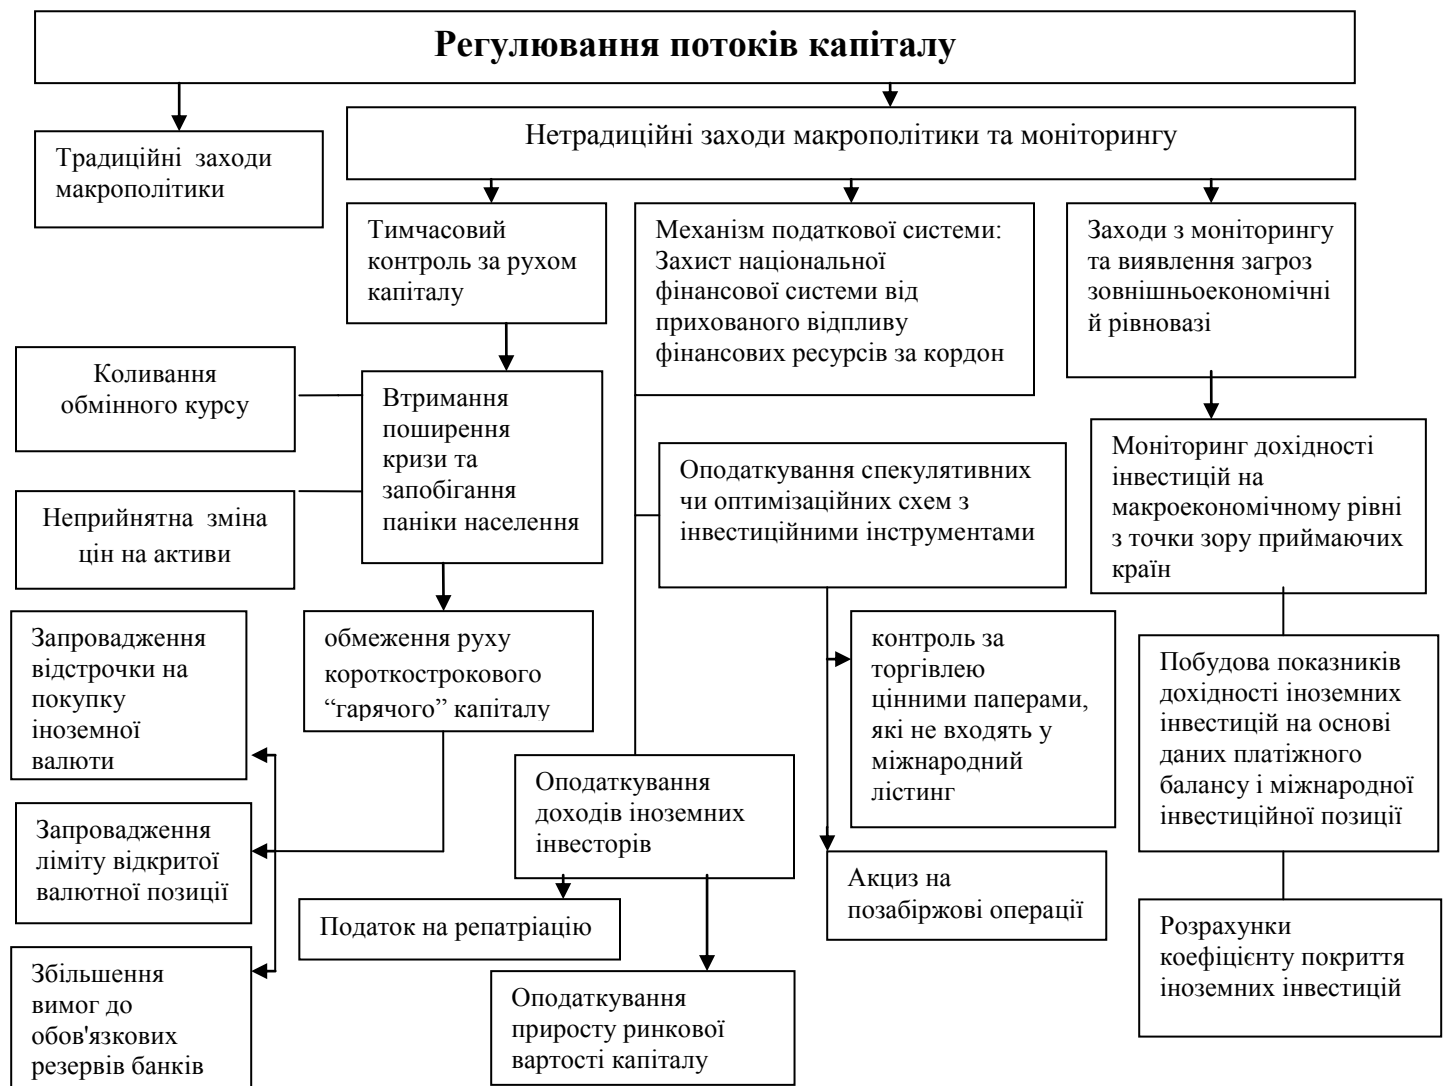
Регулювання потоків капіталу

Традиційні заходи макрополітики

Нетрадиційні заходи макрополітики та моніторингу

Тимчасовий контроль за рухом капіталу

Механізм податкової системи: Захист національної фінансової системи від прихованого відпливу фінансових ресурсів за кордон

Заходи з моніторингу та виявлення загроз зовнішньоекономічні й рівновазі

Коливання обмінного курсу

Втримання поширення кризи та запобігання паніки населення

Неприйнятна зміна цін на активи

Оподаткування спекулятивних чи оптимізаційних схем з інвестиційними інструментами

Моніторинг дохідності інвестицій на макроекономічному рівні з точки зору приймаючих країн

Запровадження відстрочки на покупку іноземної валюти

обмеження руху короткострокового "гарячого" капіталу

контроль за торгівлею цінними паперами, які не входять у міжнародний лістинг

Побудова показників дохідності іноземних інвестицій на основі даних платіжного балансу і міжнародної інвестиційної позиції

Оподаткування доходів іноземних інвесторів

Запровадження ліміту відкритої валютної позиції

Акциз на позабіржові операції

Податок на репатріацію

Розрахунки коефіцієнту покриття іноземних інвестицій

Збільшення вимог до обов'язкових резервів банків

Оподаткування приросту ринкової вартості капіталу